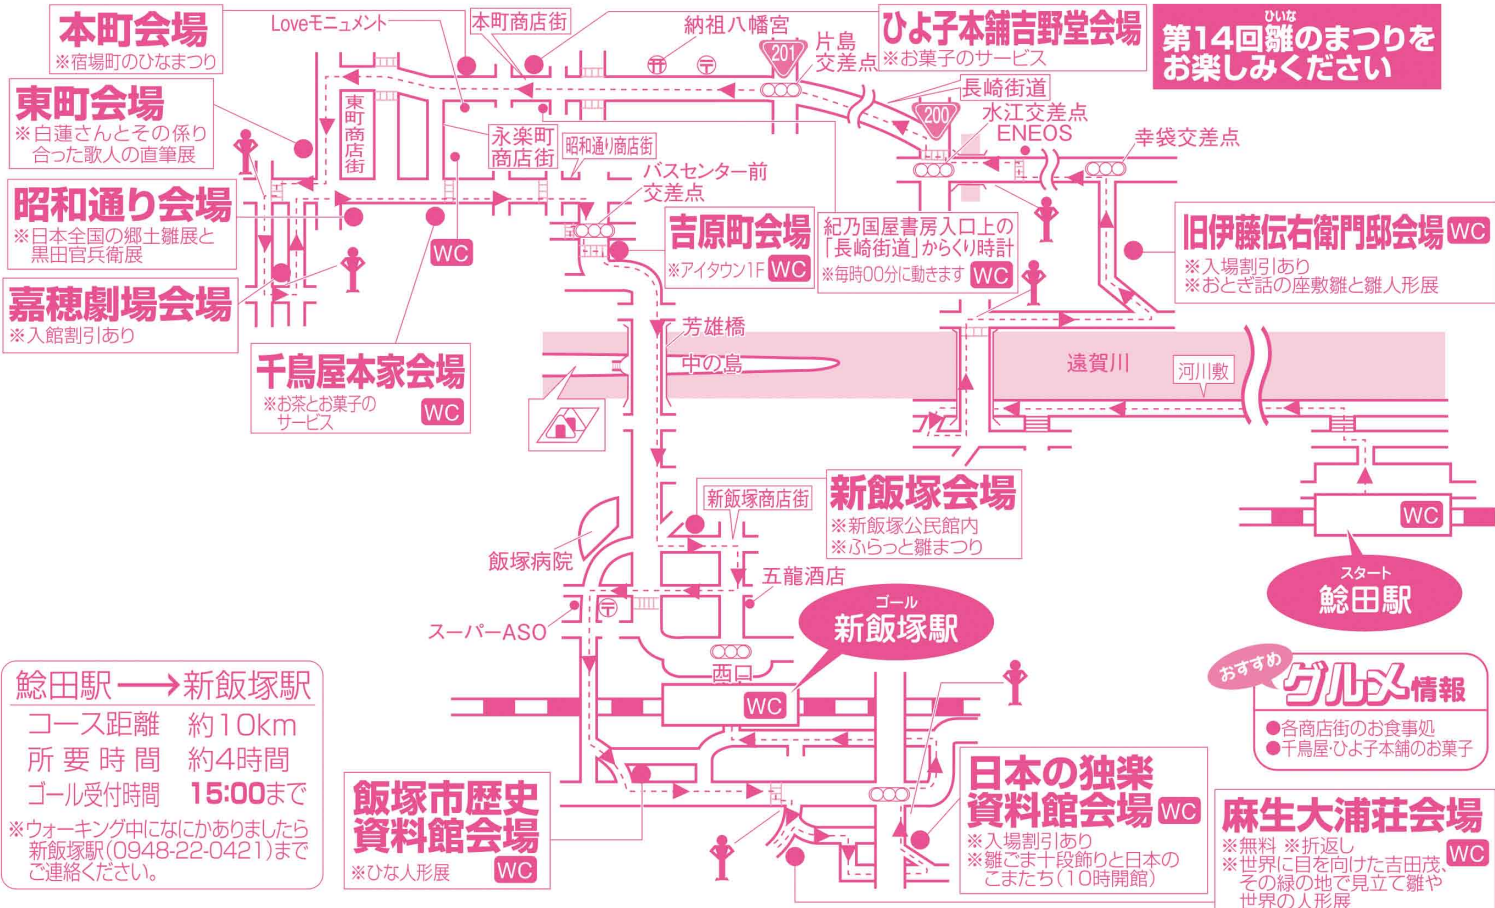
本町会場
※宿場町のひなまつり

Loveモニュメント

本町商店街

納祖八幡宮

201

片島交差点

ひよ子本舗吉野堂会場
※お菓子のサービス

第14回雛(ひいな)のまつりをお楽しみください

東町会場
※白蓮さんとその係り合った歌人の直筆展

東町商店街

永楽町商店街

昭和通り商店街

長崎街道

200

水江交差点
ENEOS

幸袋交差点

昭和通り会場
※日本全国の郷土雛展と黒田官兵衛展

バスセンター前交差点

WC

吉原町会場
※アイタウン1F WC

紀乃国屋書房入口上の「長崎街道」からくり時計
※毎時00分に動きます WC

旧伊藤伝右衛門邸会場 WC
※入場割引あり
※おとぎ話の座敷雛と雛人形展

嘉穂劇場会場
※入館割引あり

千鳥屋本家会場
※お茶とお菓子のサービス WC

芳雄橋

中の島

遠賀川

河川敷

新飯塚商店街

新飯塚会場
※新飯塚公民館内
※ふらっと雛まつり

飯塚病院

五龍酒店

スーパーASO

ゴール
新飯塚駅

西口

WC

WC

スタート
鯰田駅

鯰田駅 ⟶ 新飯塚駅
コース距離 約10km
所要時間 約4時間
ゴール受付時間 15:00まで
※ウォーキング中になにかありましたら新飯塚駅(0948-22-0421)までご連絡ください。

飯塚市歴史資料館会場
※ひな人形展 WC

日本の独楽資料館会場 WC
※入場割引あり
※雛ごま十段飾りと日本のこまたち(10時開館)

麻生大浦荘会場
※無料 ※折返し
※世界に目を向けた吉田茂、その縁の地で見立て雛や世界の人形展 WC

おすすめ グルメ情報
●各商店街のお食事処
●千鳥屋・ひよ子本舗のお菓子